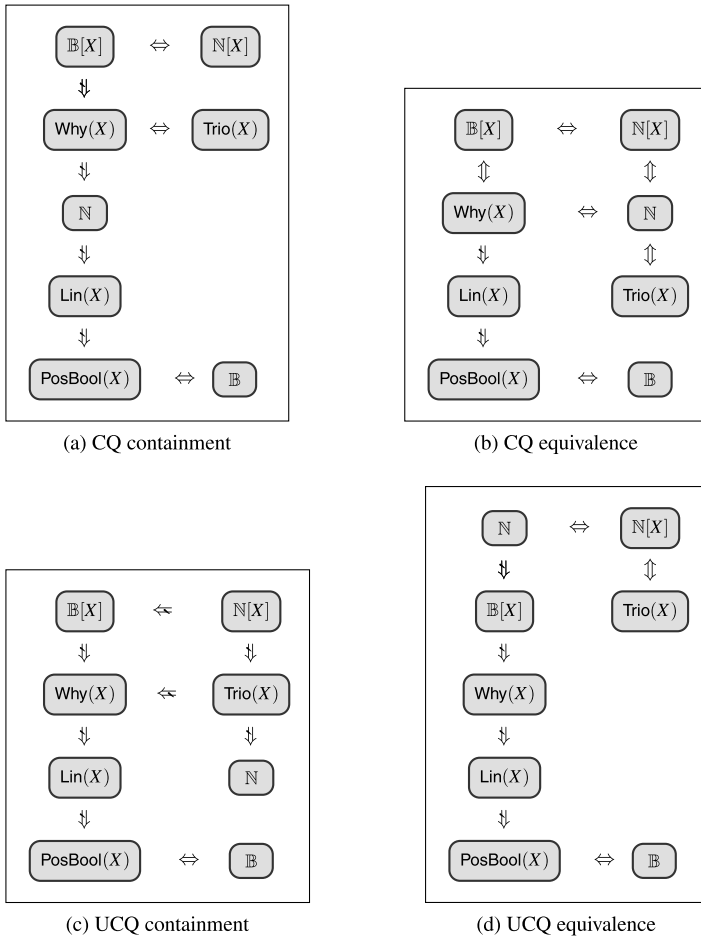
$\mathbb{B}[X]$ $\Leftrightarrow$ $\mathbb{N}[X]$
$\not\Uparrow$
Why$(X)$ $\Leftrightarrow$ Trio$(X)$
$\not\Uparrow$
$\mathbb{N}$
$\not\Uparrow$
Lin$(X)$
$\not\Uparrow$
PosBool$(X)$ $\Leftrightarrow$ $\mathbb{B}$

(a) CQ containment

$\mathbb{B}[X]$ $\Leftrightarrow$ $\mathbb{N}[X]$
$\Updownarrow$ $\Updownarrow$
Why$(X)$ $\Leftrightarrow$ $\mathbb{N}$
$\not\Uparrow$ $\Updownarrow$
Lin$(X)$ Trio$(X)$
$\not\Uparrow$
PosBool$(X)$ $\Leftrightarrow$ $\mathbb{B}$

(b) CQ equivalence

$\mathbb{B}[X]$ $\not\Leftarrow$ $\mathbb{N}[X]$
$\not\Uparrow$ $\not\Uparrow$
Why$(X)$ $\not\Leftarrow$ Trio$(X)$
$\not\Uparrow$ $\not\Uparrow$
Lin$(X)$ $\mathbb{N}$
$\not\Uparrow$
PosBool$(X)$ $\Leftrightarrow$ $\mathbb{B}$

(c) UCQ containment

$\mathbb{N}$ $\Leftrightarrow$ $\mathbb{N}[X]$
$\not\Uparrow$ $\Updownarrow$
$\mathbb{B}[X]$ Trio$(X)$
$\not\Uparrow$
Why$(X)$
$\not\Uparrow$
Lin$(X)$
$\not\Uparrow$
PosBool$(X)$ $\Leftrightarrow$ $\mathbb{B}$

(d) UCQ equivalence